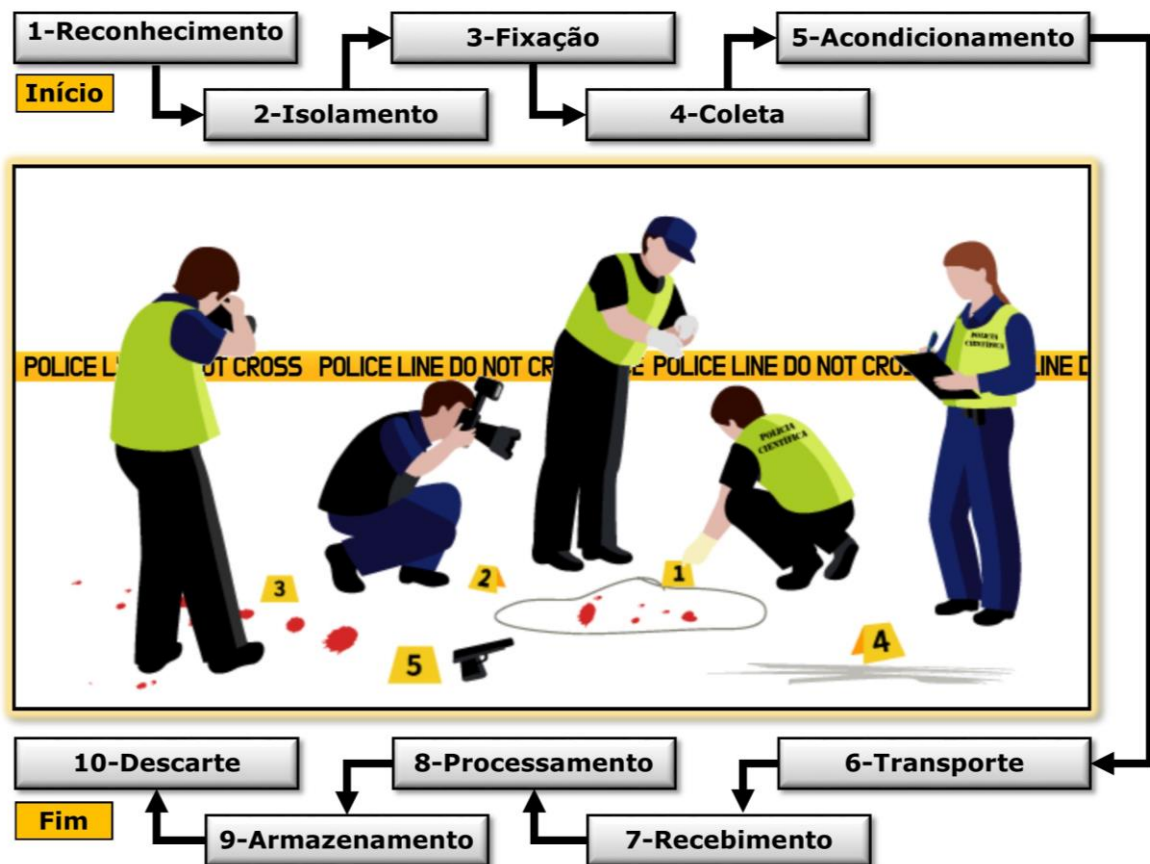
1-Reconhecimento

Início

2-Isolamento

3-Fixação

4-Coleta

5-Acondicionamento

POLICE L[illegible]OT CROSS POLICE LINE DO NOT CR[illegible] POLICE LINE DO NOT CROS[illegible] LINE D

POLÍCIA CIENTÍFICA

POLÍCIA CIENTÍFICA

3

2

1

4

5

10-Descarte

8-Processamento

6-Transporte

Fim

9-Armazenamento

7-Recebimento